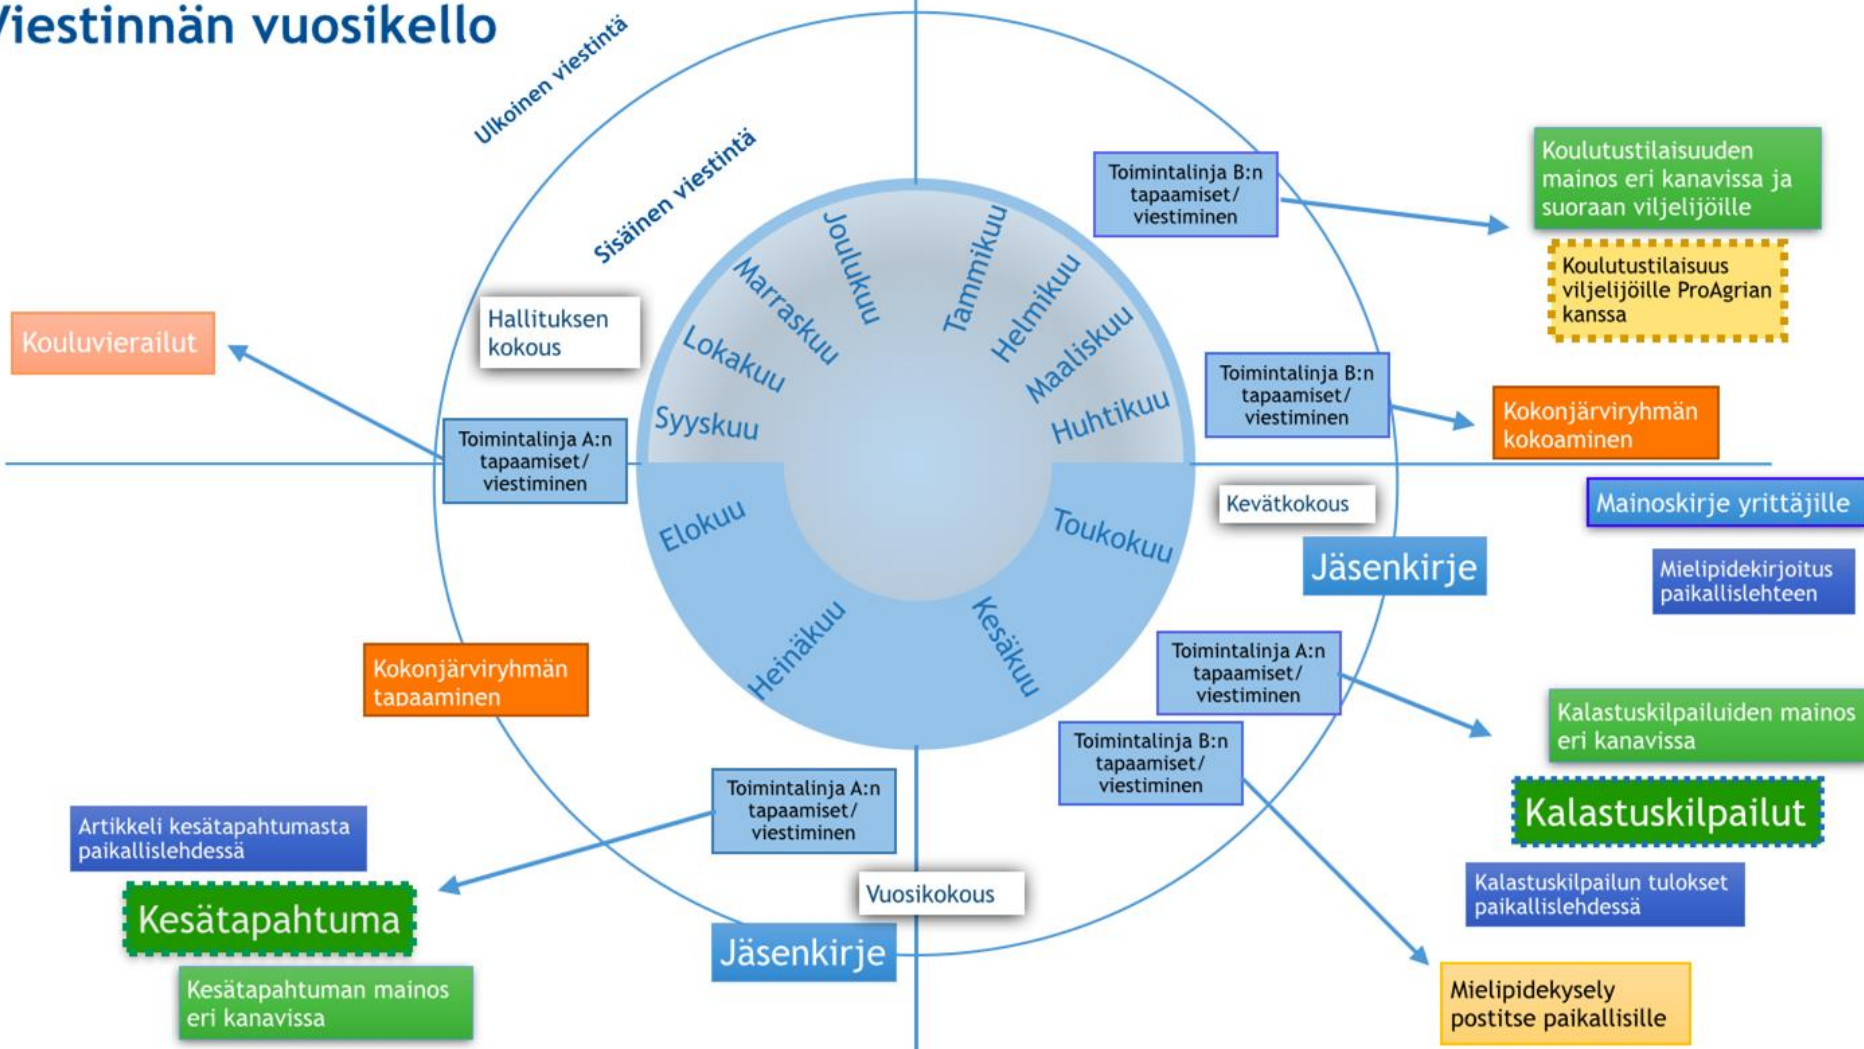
Viestinnän vuosikello

Ulkoinen viestintä

Sisäinen viestintä

Joulukuu
Tammikuu
Marraskuu
Helmikuu
Lokakuu
Maaliskuu
Syyskuu
Huhtikuu
Elokuu
Toukokuu
Heinäkuu
Kesäkuu

Toimintalinja B:n tapaamiset/ viestiminen

Koulutustilaisuuden mainos eri kanavissa ja suoraan viljelijöille

Koulutustilaisuus viljelijöille ProAgrian kanssa

Hallituksen kokous

Kouluvierailut

Toimintalinja B:n tapaamiset/ viestiminen

Kokonjärviryhmän kokoaminen

Toimintalinja A:n tapaamiset/ viestiminen

Kevätkokous

Mainoskirje yrittäjille

Jäsenkirje

Mielipidekirjoitus paikallislehteen

Kokonjärviryhmän tapaaminen

Toimintalinja A:n tapaamiset/ viestiminen

Kalastuskilpailuiden mainos eri kanavissa

Toimintalinja B:n tapaamiset/ viestiminen

Kalastuskilpailut

Toimintalinja A:n tapaamiset/ viestiminen

Artikkeli kesätapahtumasta paikallislehdessä

Kesätapahtuma

Vuosikokous

Kalastuskilpailun tulokset paikallislehdessä

Jäsenkirje

Kesätapahtuman mainos eri kanavissa

Mielipidekysely postitse paikallisille